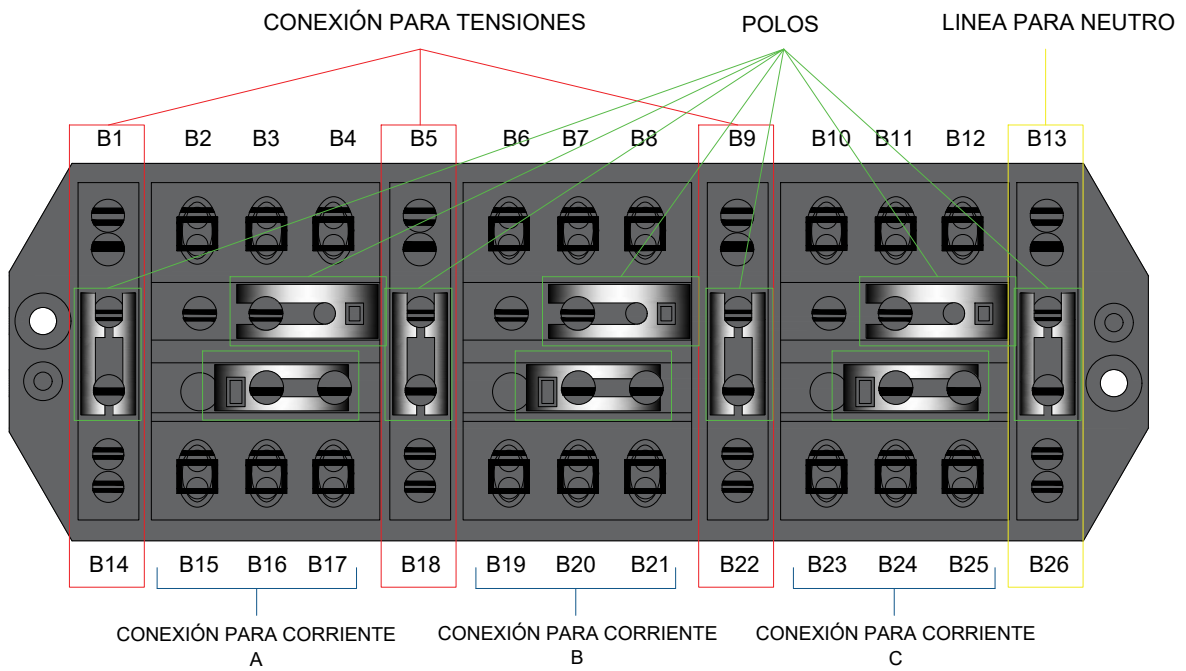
CONEXIÓN PARA TENSIONES

POLOS

LINEA PARA NEUTRO

B1 B2 B3 B4 B5 B6 B7 B8 B9 B10 B11 B12 B13

B14 B15 B16 B17 B18 B19 B20 B21 B22 B23 B24 B25 B26

CONEXIÓN PARA CORRIENTE A

CONEXIÓN PARA CORRIENTE B

CONEXIÓN PARA CORRIENTE C